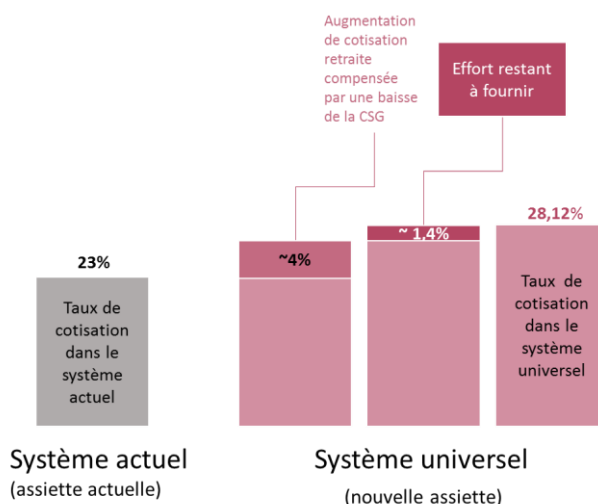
Augmentation de cotisation retraite compensée par une baisse de la CSG

Effort restant à fournir

23%

Taux de cotisation dans le système actuel

~4%

~ 1,4%

28,12%

Taux de cotisation dans le système universel

Système actuel
(assiette actuelle)

Système universel
(nouvelle assiette)